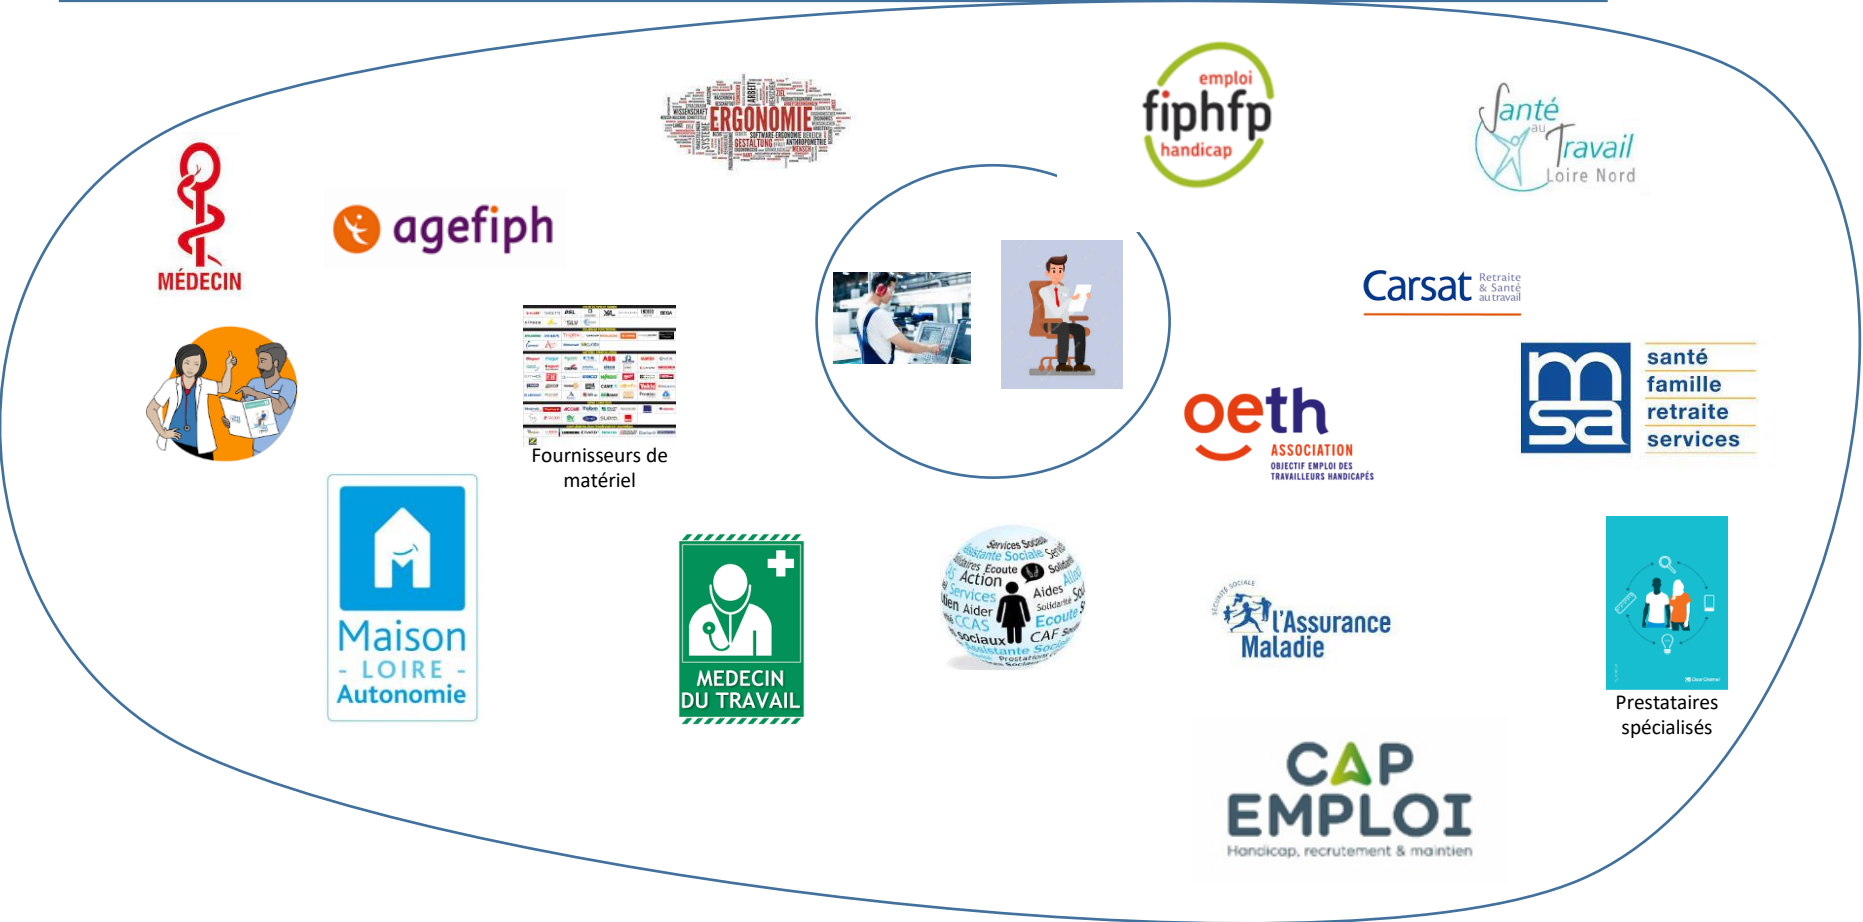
ERGONOMIE

emploi
fiphfp
handicap

Santé au Travail
Loire Nord

MÉDECIN

agefiph

Carsat Retraite & Santé au travail

Fournisseurs de matériel

oeth
ASSOCIATION
OBJECTIF EMPLOI DES TRAVAILLEURS HANDICAPÉS

msa
santé
famille
retraite
services

Maison
- LOIRE -
Autonomie

MEDECIN DU TRAVAIL

Services Sociaux
Assistante Sociale
Ecoute
Action
Services
Aides
Aider
Solidarité
CCAS
Ecoute
CAF
sociaux
Assistante Sociale

L'Assurance Maladie

Prestataires spécialisés

CAP EMPLOI
Handicap, recrutement & maintien